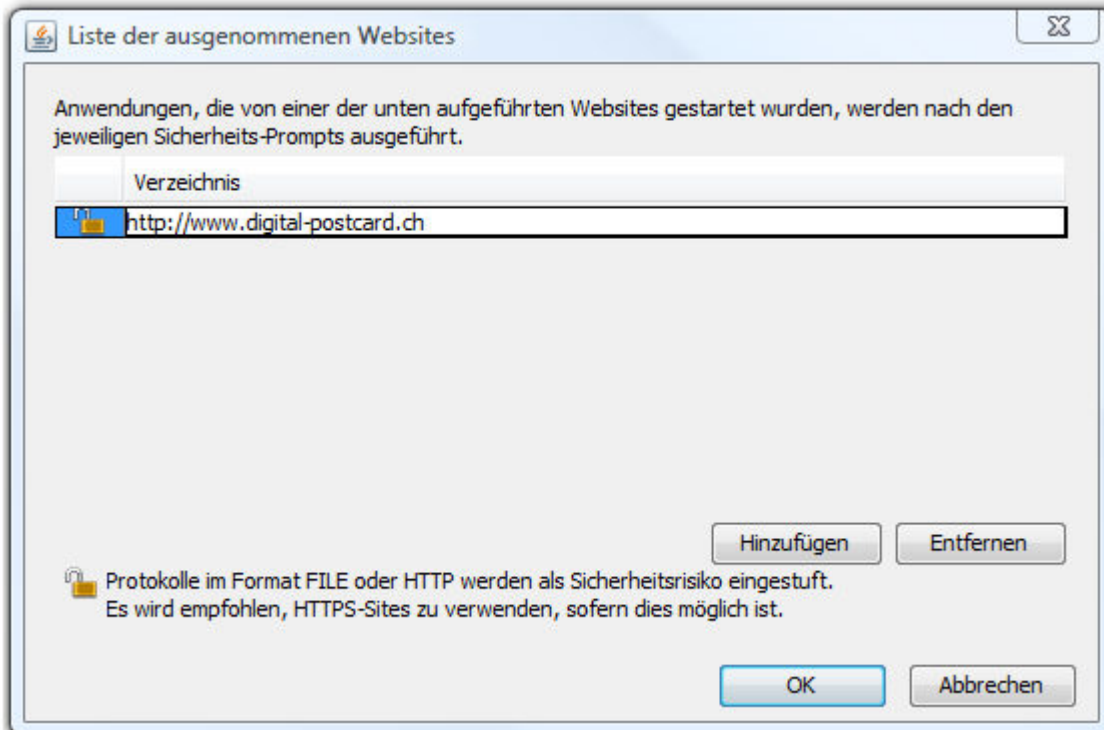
Liste der ausgenommenen Websites

Anwendungen, die von einer der unten aufgeführten Websites gestartet wurden, werden nach den jeweiligen Sicherheits-Prompts ausgeführt.

| | Verzeichnis |
|---|---|
| | http://www.digital-postcard.ch |

Hinzufügen Entfernen

Protokolle im Format FILE oder HTTP werden als Sicherheitsrisiko eingestuft.
Es wird empfohlen, HTTPS-Sites zu verwenden, sofern dies möglich ist.

OK Abbrechen